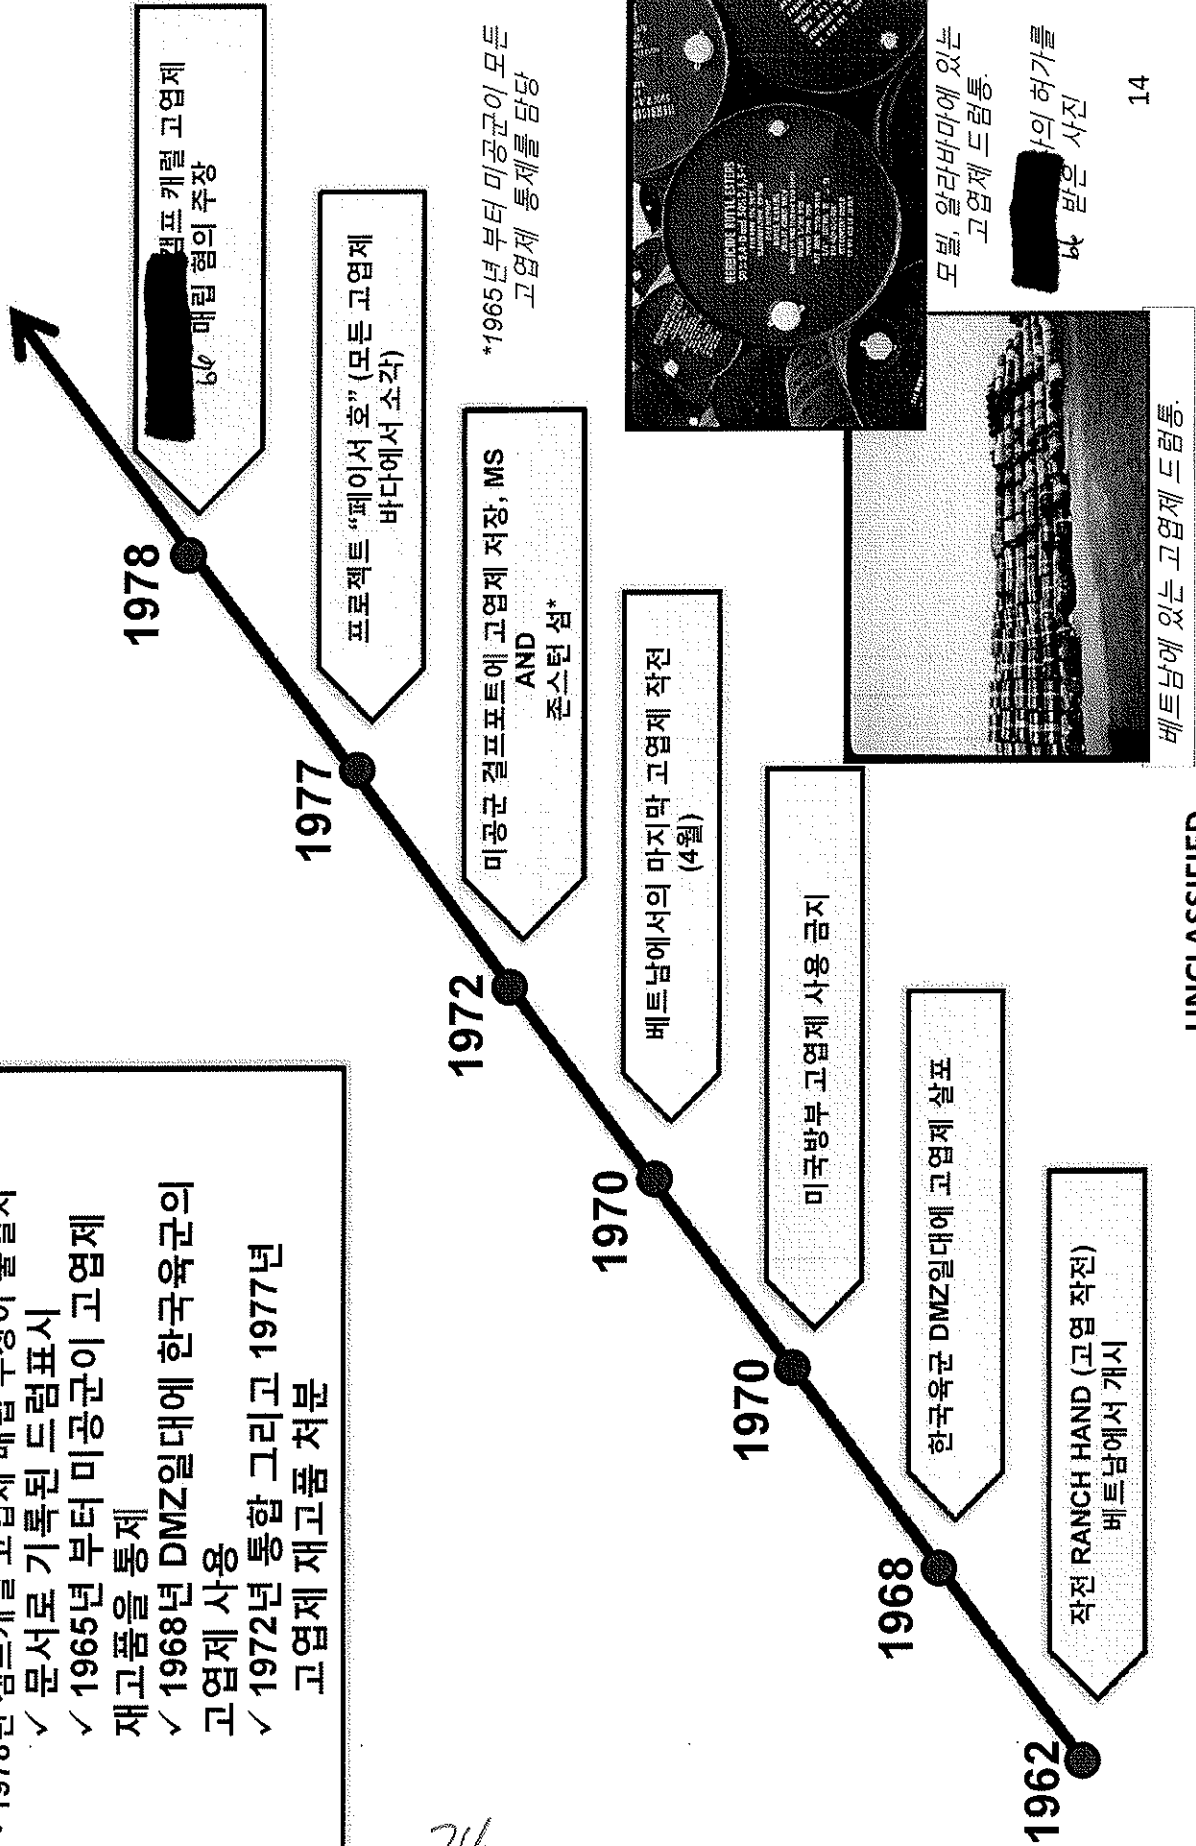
✓ 1978년 캠프캐럴 고엽제 매립 주장이 불일치
✓ 문서로 기록된 드럼표시
✓ 1965년 부터 미공군이 고엽제 재고품을 통제
✓ 1968년 DMZ일대에 한국육군의 고엽제 사용
✓ 1972년 통합 그리고 1977년 고엽제 재고품 처분

1962
작전 RANCH HAND (고엽 작전) 베트남에서 개시

1968
한국육군 DMZ일대에 고엽제 살포

1970
미국방부 고엽제 사용 금지

1970
베트남에서의 마지막 고엽제 작전 (4월)

1972
미공군 걸프포트에 고엽제 저장, MS AND 존스턴 섬*

1977
프로젝트 "페이서 호" (모든 고엽제 바다에서 소각)

1978
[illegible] 캠프 캐럴 고엽제 매립 혐의 주장

*1965년 부터 미공군이 모든 고엽제 통제를 담당

모빌, 알라바마에 있는 고엽제 드럼통. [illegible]의 허가를 받은 사진

베트남에 있는 고엽제 드럼통.

14

UNCLASSIFIED